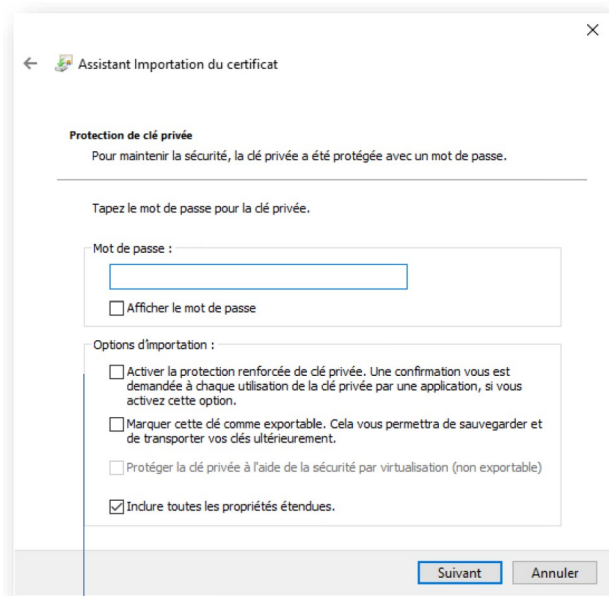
×

← Assistant Importation du certificat

Protection de clé privée

Pour maintenir la sécurité, la clé privée a été protégée avec un mot de passe.

Tapez le mot de passe pour la clé privée.

Mot de passe :

☐ Afficher le mot de passe

Options d'importation :

☐ Activer la protection renforcée de clé privée. Une confirmation vous est demandée à chaque utilisation de la clé privée par une application, si vous activez cette option.

☐ Marquer cette clé comme exportable. Cela vous permettra de sauvegarder et de transporter vos clés ultérieurement.

☐ Protéger la clé privée à l'aide de la sécurité par virtualisation (non exportable)

☑ Inclure toutes les propriétés étendues.

Suivant   Annuler